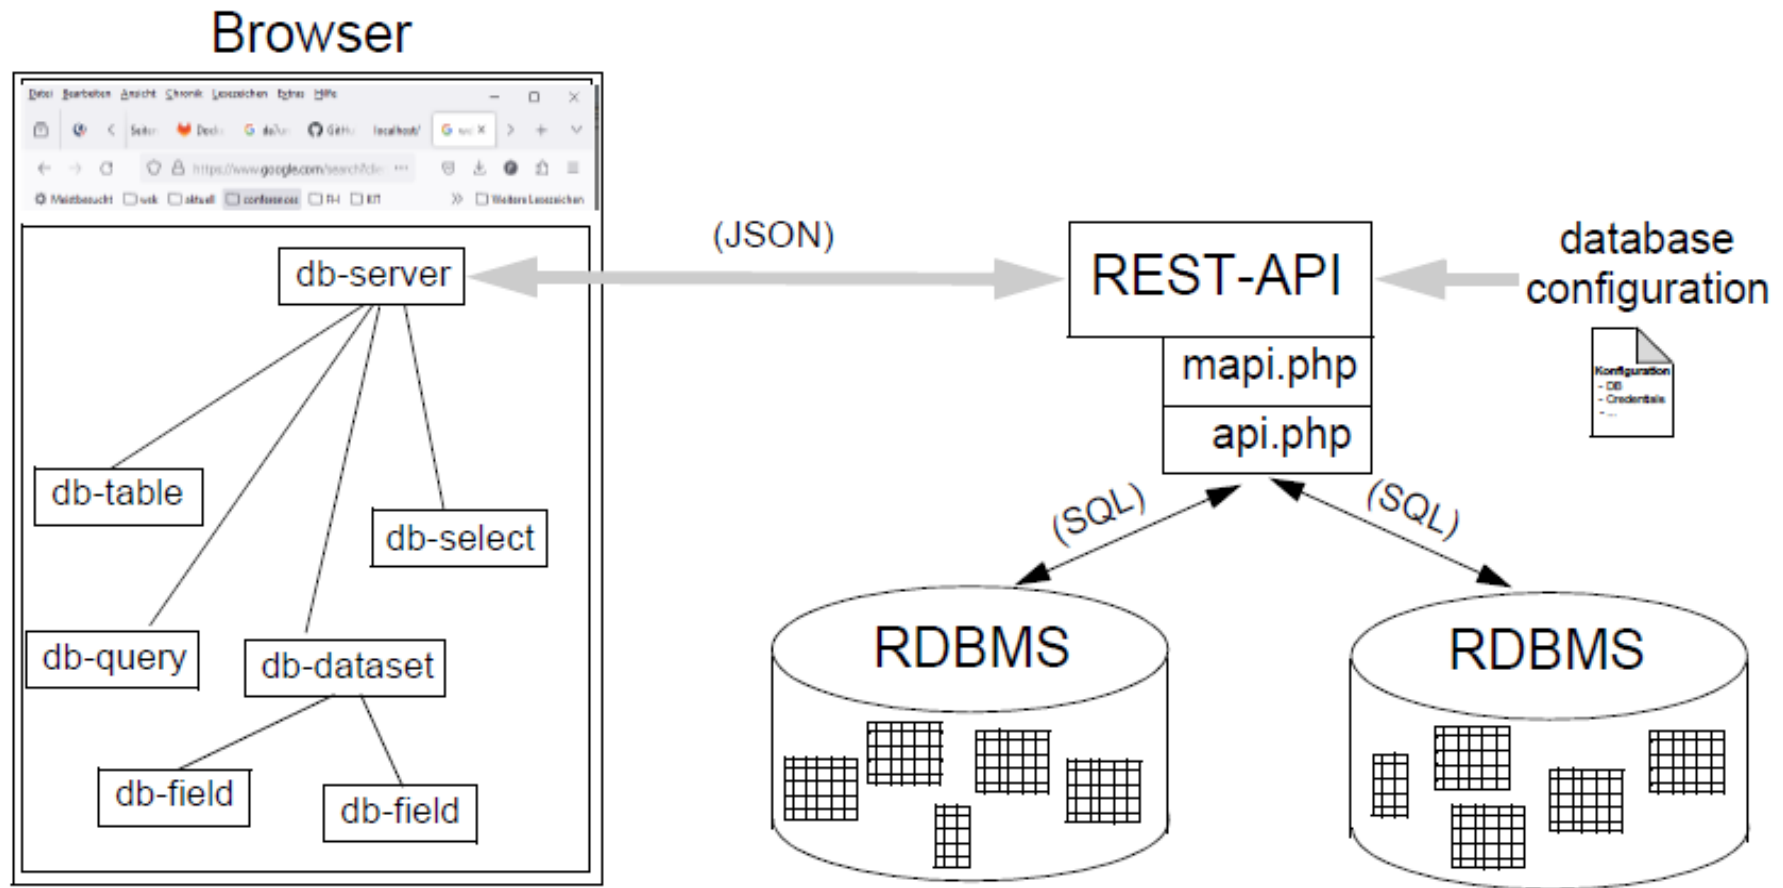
Browser

Datei Bearbeiten Ansicht Chronik Lesezeichen Extras Hilfe

https://www.google.com/search?cli

Meistbesucht wk aktuell conferences FH KIT Weitere Lesezeichen

db-server

db-table

db-select

db-query

db-dataset

db-field

db-field

(JSON)

REST-API

mapi.php

api.php

database configuration

Konfiguration
- DB
- Credentials
- ...

(SQL)

(SQL)

RDBMS

RDBMS